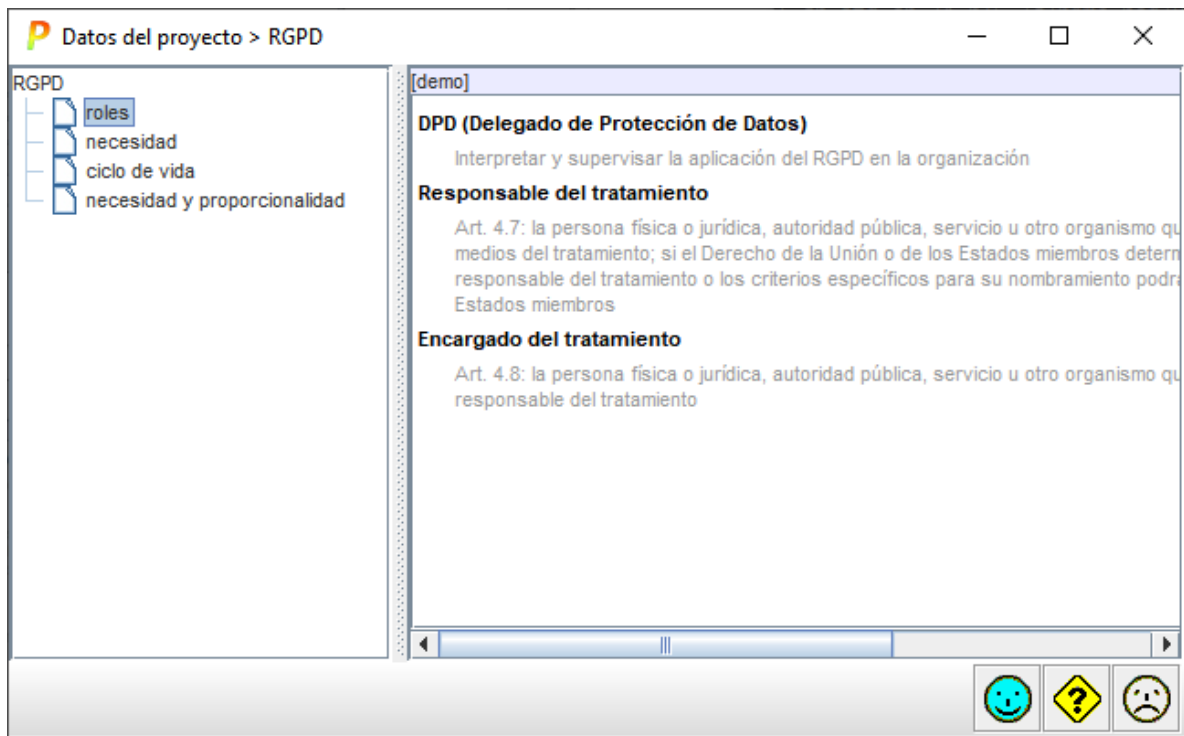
P Datos del proyecto > RGPD

RGPD
roles
necesidad
ciclo de vida
necesidad y proporcionalidad

[demo]

DPD (Delegado de Protección de Datos)

Interpretar y supervisar la aplicación del RGPD en la organización

Responsable del tratamiento

Art. 4.7: la persona física o jurídica, autoridad pública, servicio u otro organismo qu medios del tratamiento; si el Derecho de la Unión o de los Estados miembros determ responsable del tratamiento o los criterios específicos para su nombramiento podr Estados miembros

Encargado del tratamiento

Art. 4.8: la persona física o jurídica, autoridad pública, servicio u otro organismo qu responsable del tratamiento